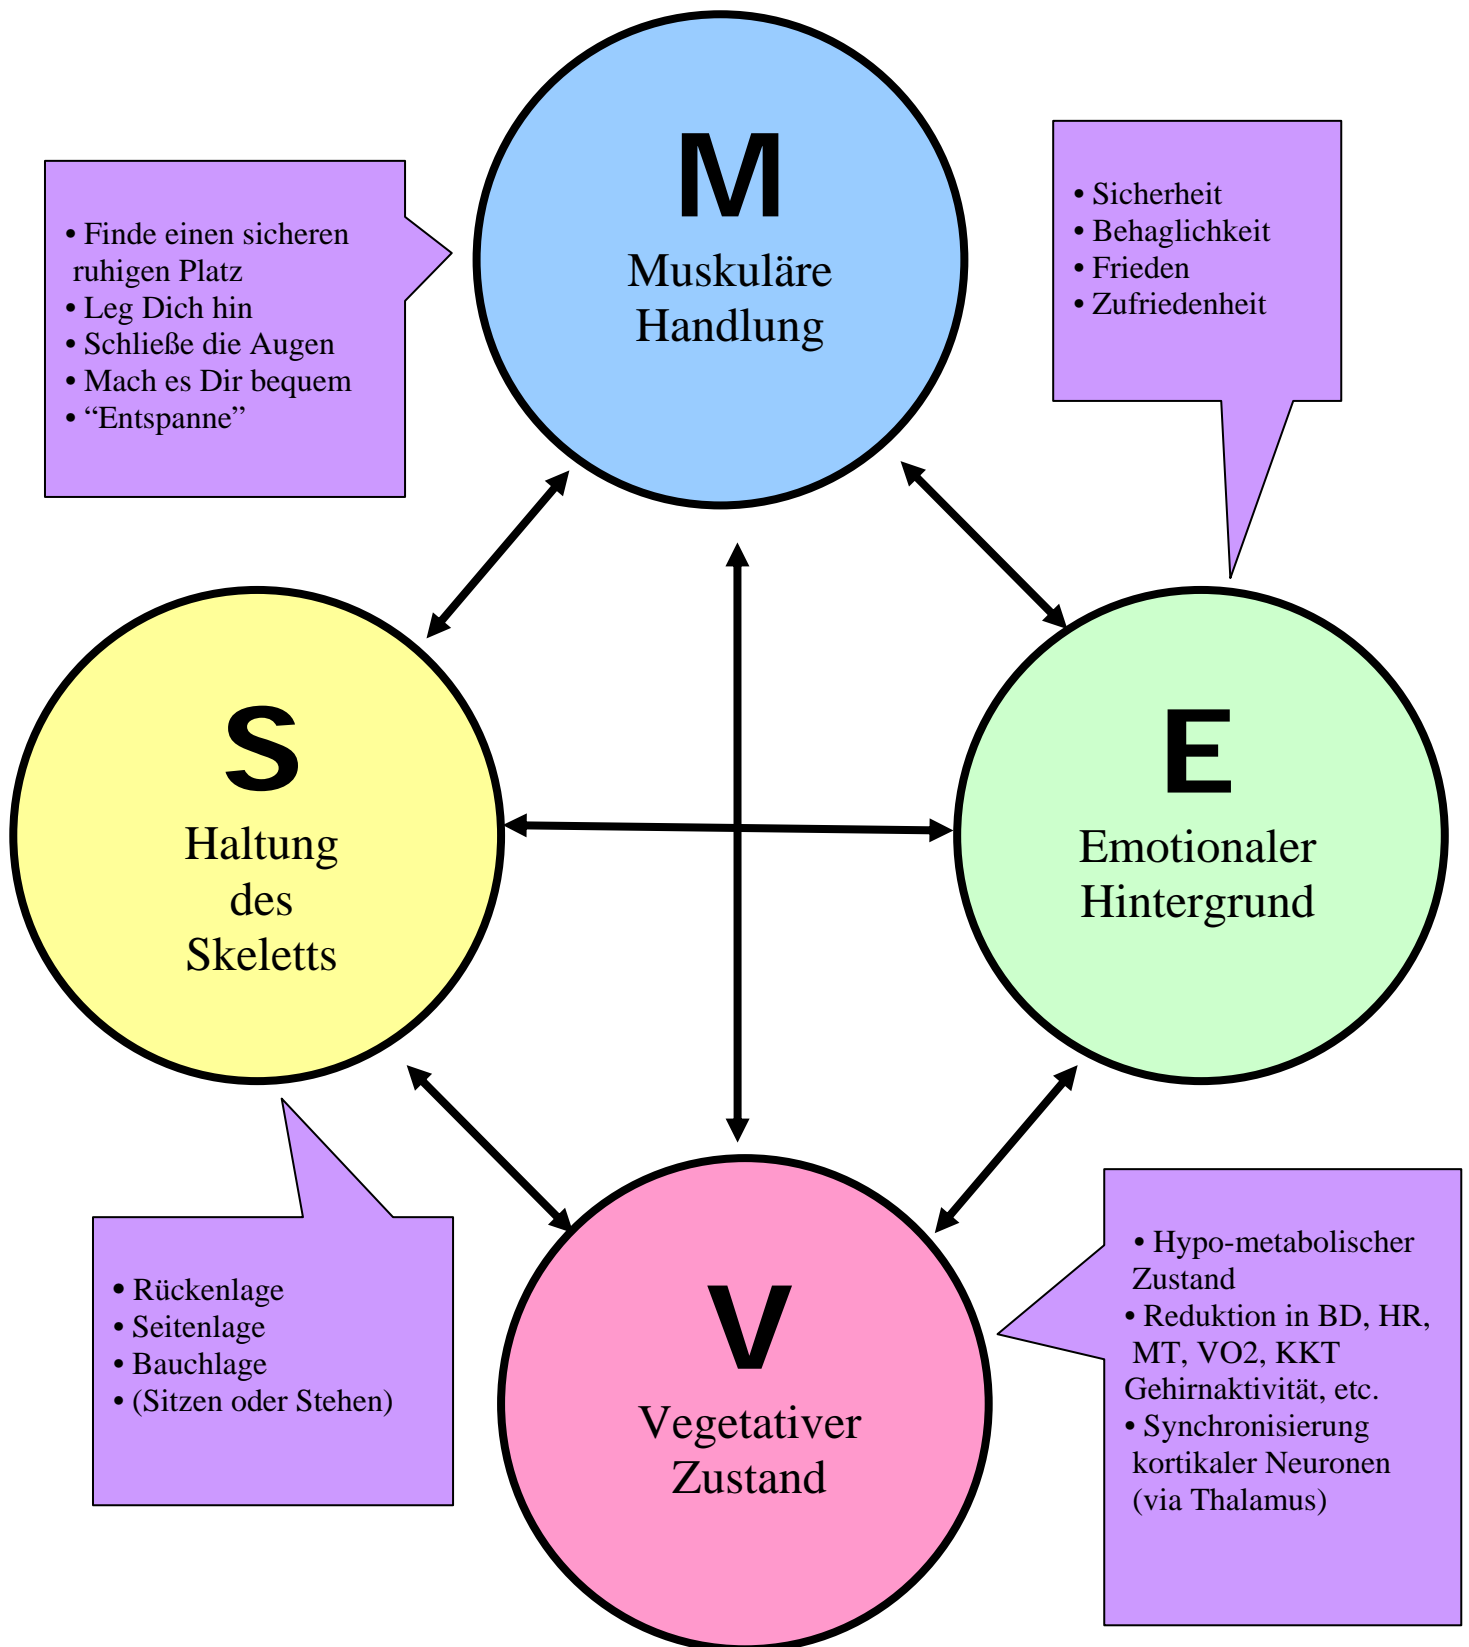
• Finde einen sicheren ruhigen Platz
• Leg Dich hin
• Schließe die Augen
• Mach es Dir bequem
• “Entspanne”

M
Muskuläre Handlung

• Sicherheit
• Behaglichkeit
• Frieden
• Zufriedenheit

S
Haltung des Skeletts

E
Emotionaler Hintergrund

• Rückenlage
• Seitenlage
• Bauchlage
• (Sitzen oder Stehen)

V
Vegetativer Zustand

• Hypo-metabolischer Zustand
• Reduktion in BD, HR, MT, VO2, KKT Gehirnaktivität, etc.
• Synchronisierung kortikaler Neuronen (via Thalamus)